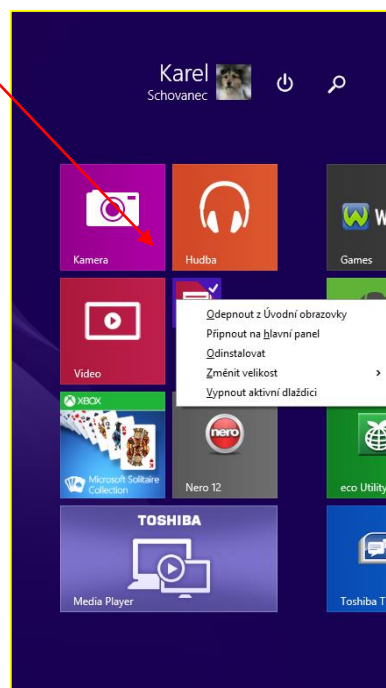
Karel
Schovanec

Kamera

Hudba

W

Games

Video

Odepnout z Úvodní obrazovky
Připnout na hlavní panel
Odinstalovat
Změnit velikost
Vypnout aktivní dlaždici

XBOX

Microsoft Solitaire Collection

nero

Nero 12

eco Utility

TOSHIBA

Media Player

Toshiba T